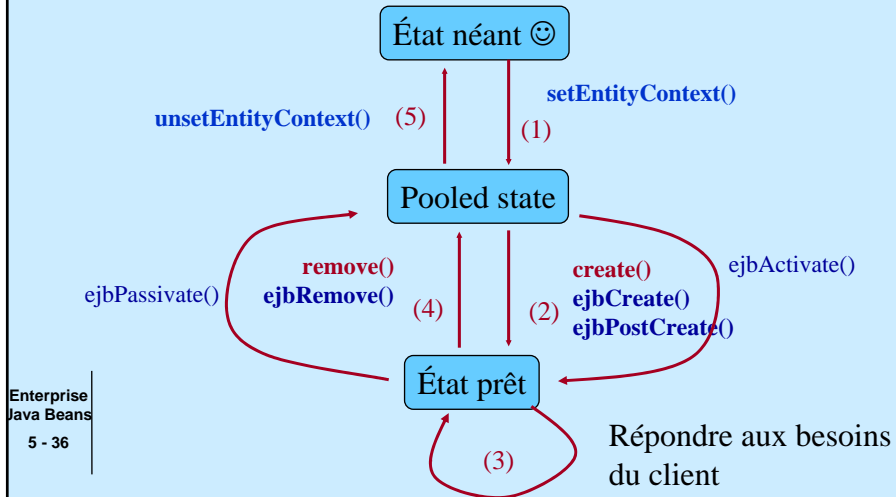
État néant ☺

setEntityContext()

(1)

unsetEntityContext() (5)

Pooled state

ejbPassivate()

remove()
ejbRemove()

(4)

(2)

create()
ejbCreate()
ejbPostCreate()

ejbActivate()

État prêt

(3)

Répondre aux besoins du client

Enterprise Java Beans

5 - 36